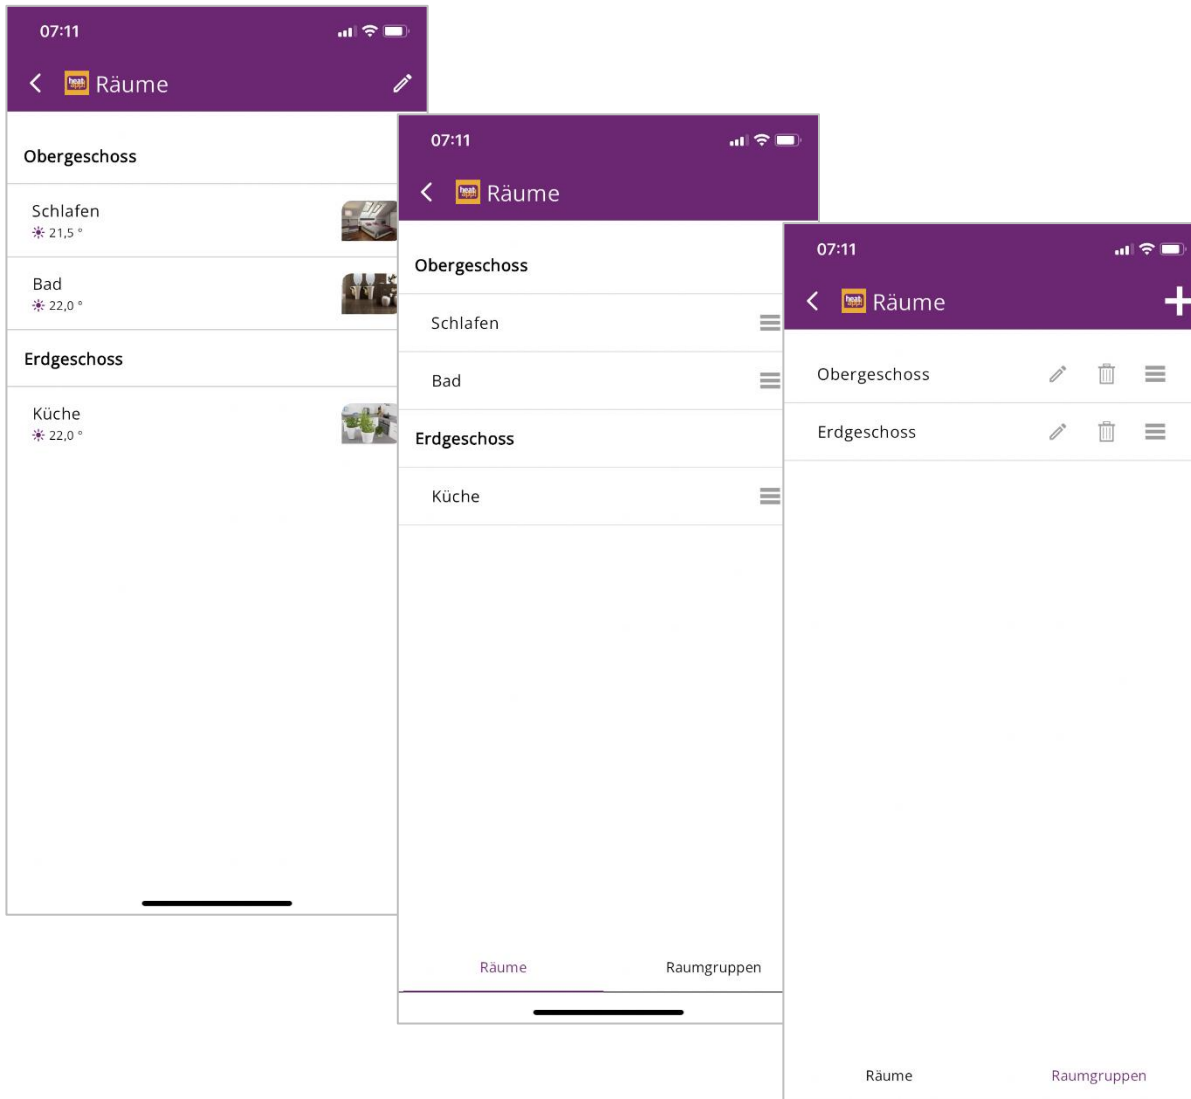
07:11

Räume

Obergeschoss

Schlafen
21,5 °

Bad
22,0 °

Erdgeschoss

Küche
22,0 °

07:11

Räume

Obergeschoss

Schlafen

Bad

Erdgeschoss

Küche

Räume
Raumgruppen

07:11

Räume

Obergeschoss

Erdgeschoss

Räume
Raumgruppen